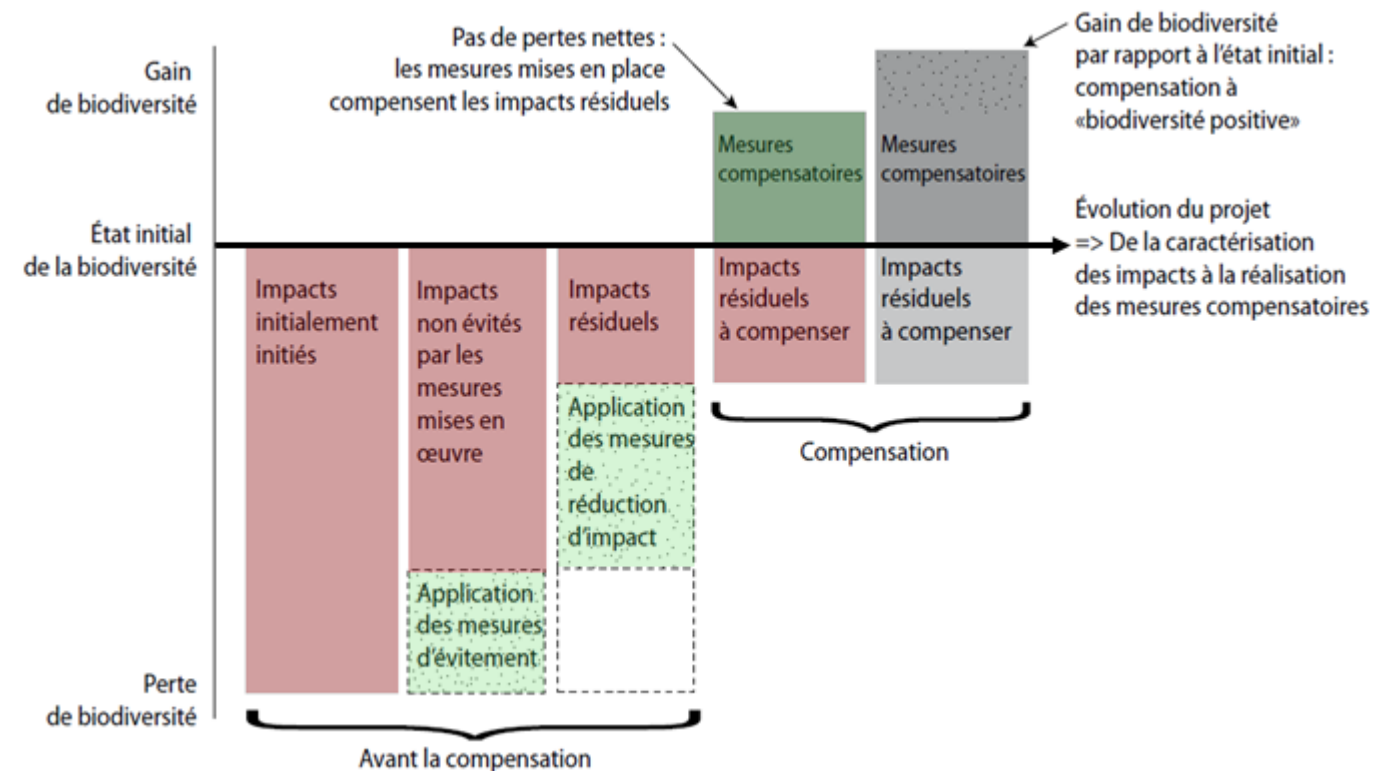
Gain de biodiversité

Pas de pertes nettes : les mesures mises en place compensent les impacts résiduels

Gain de biodiversité par rapport à l'état initial : compensation à «biodiversité positive»

Mesures compensatoires

Mesures compensatoires

État initial de la biodiversité

Évolution du projet => De la caractérisation des impacts à la réalisation des mesures compensatoires

Impacts initialement initiés

Impacts non évités par les mesures mises en œuvre

Impacts résiduels

Impacts résiduels à compenser

Impacts résiduels à compenser

Application des mesures de réduction d'impact

Compensation

Application des mesures d'évitement

Perte de biodiversité

Avant la compensation